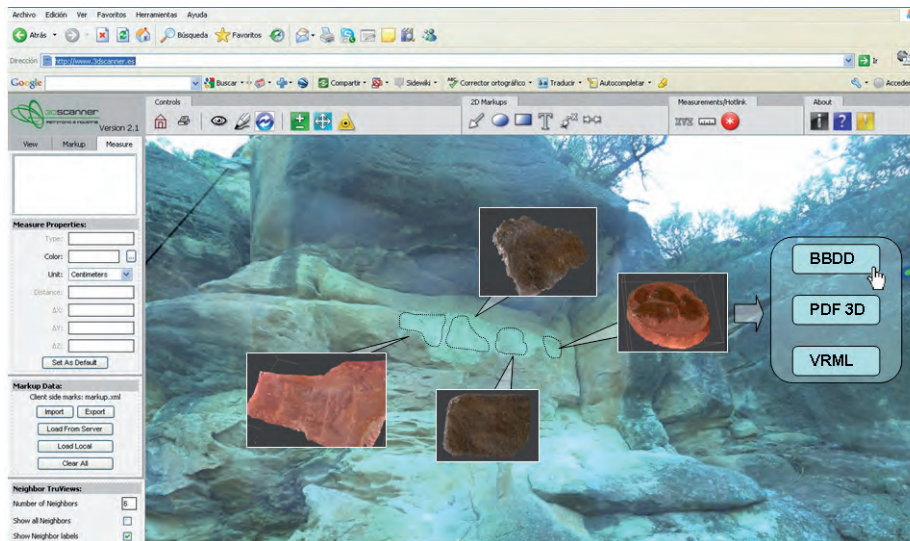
Archivo Edición Ver Favoritos Herramientas Ayuda

Atrás Búsqueda Favoritos

Dirección http://www.3dscanner.es Ir

Google Buscar Compartir Sidewiki Corrector ortográfico Traducir Autocompletar Acceder

3dscanner Version 2.1

Controls 2D Markups Measurements/Hotlink About

View Markup Measure

Measure Properties:
Type:
Color:
Unit: Centimeters
Distance:
ΔX:
ΔY:
ΔZ:
Set As Default

Markup Data:
Client side marks: markup.xml
Import Export
Load From Server
Load Local
Clear All

Neighbor TruViews:
Number of Neighbors 6
Show all Neighbors
Show Neighbor labels

BBDD
PDF 3D
VRML